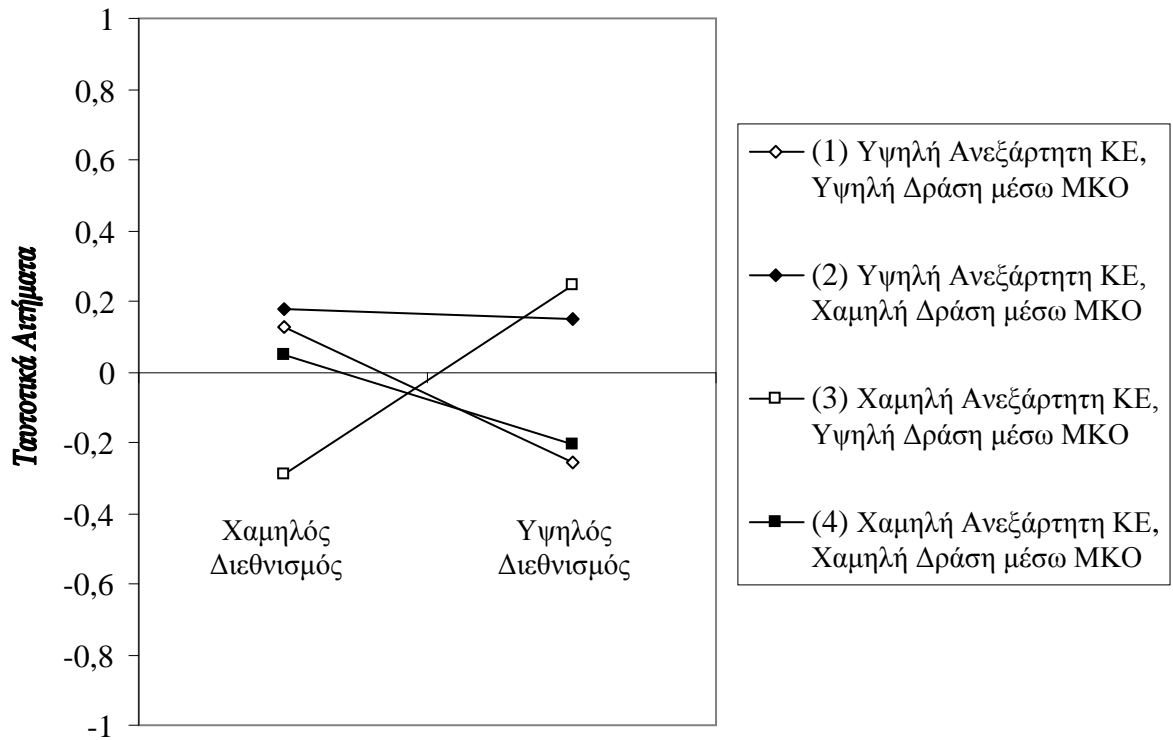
Ταυτοτικά Αιτήματα

1
0,8
0,6
0,4
0,2
0
-0,2
-0,4
-0,6
-0,8
-1

Χαμηλός Διεθνισμός

Υψηλός Διεθνισμός

(1) Υψηλή Ανεξάρτητη ΚΕ, Υψηλή Δράση μέσω ΜΚΟ

(2) Υψηλή Ανεξάρτητη ΚΕ, Χαμηλή Δράση μέσω ΜΚΟ

(3) Χαμηλή Ανεξάρτητη ΚΕ, Υψηλή Δράση μέσω ΜΚΟ

(4) Χαμηλή Ανεξάρτητη ΚΕ, Χαμηλή Δράση μέσω ΜΚΟ